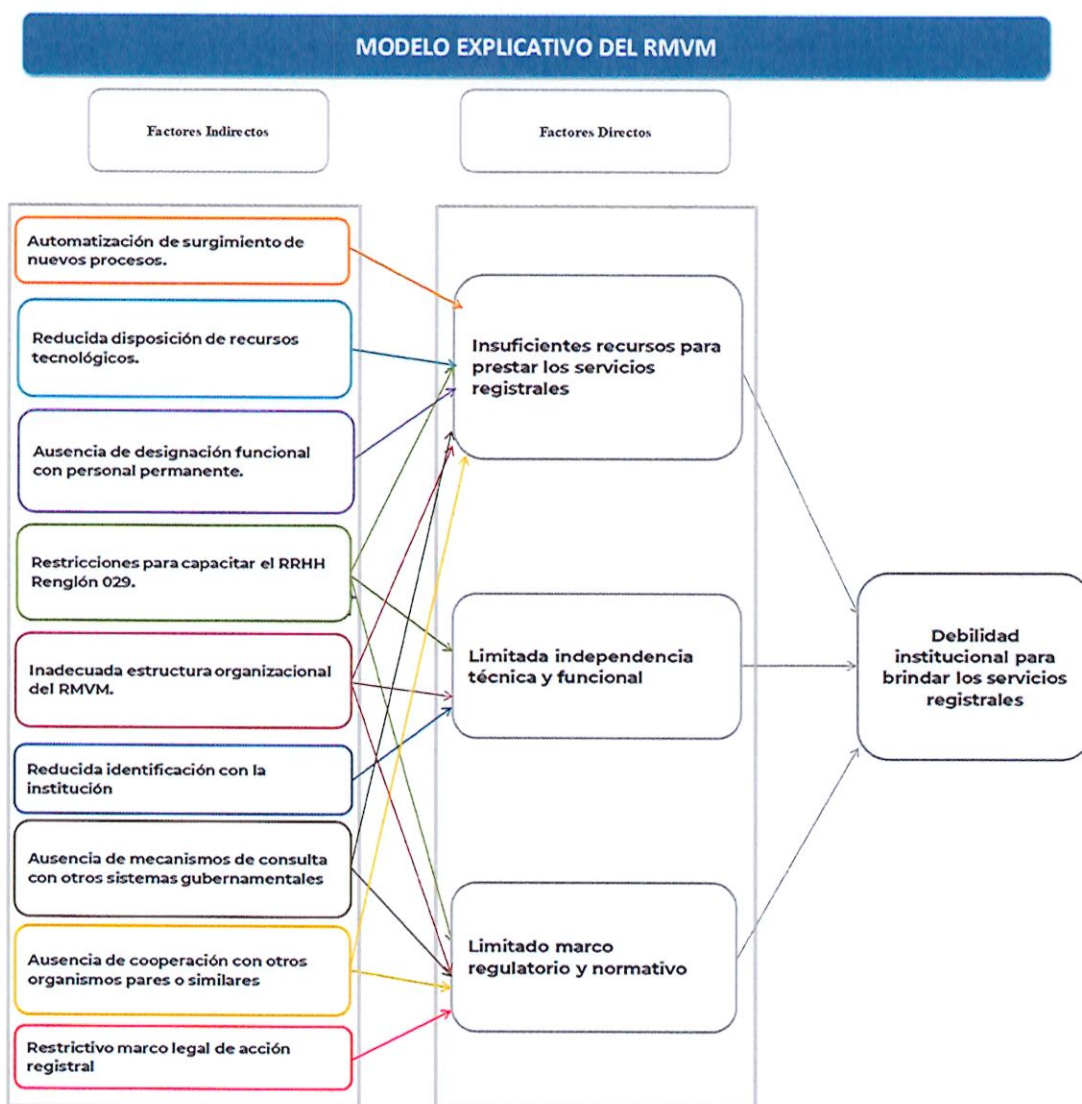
MODELO EXPLICATIVO DEL RMVM

Factores Indirectos

Factores Directos

Automatización de surgimiento de nuevos procesos.

Reducida disposición de recursos tecnológicos.

Ausencia de designación funcional con personal permanente.

Restricciones para capacitar el RRHH Renglón 029.

Inadecuada estructura organizacional del RMVM.

Reducida identificación con la institución

Ausencia de mecanismos de consulta con otros sistemas gubernamentales

Ausencia de cooperación con otros organismos pares o similares

Restrictivo marco legal de acción registral

Insuficientes recursos para prestar los servicios registrales

Limitada independencia técnica y funcional

Limitado marco regulatorio y normativo

Debilidad institucional para brindar los servicios registrales